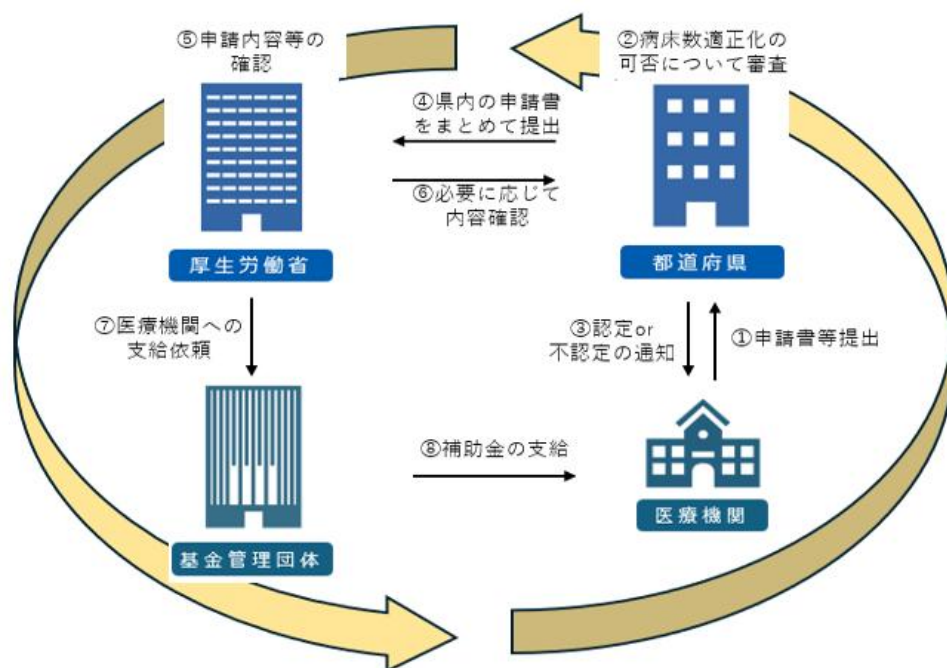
⑤申請内容等の確認

②病床数適正化の可否について審査

④県内の申請書をまとめて提出

⑥必要に応じて内容確認

厚生労働省

都道府県

⑦医療機関への支給依頼

③認定or不認定の通知

①申請書等提出

⑧補助金の支給

基金管理団体

医療機関